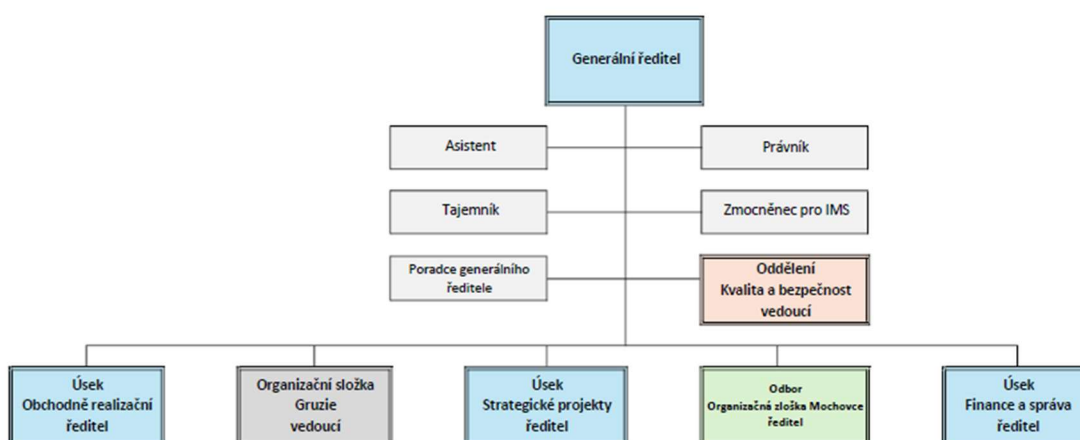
Generální ředitel

Asistent

Právník

Tajemník

Zmocněnec pro IMS

Poradce generálního ředitele

Oddělení
Kvalita a bezpečnost
vedoucí

Úsek
Obchodně realizační
ředitel

Organizační složka
Gruzie
vedoucí

Úsek
Strategické projekty
ředitel

Odbor
Organizačná zložka Mochovce
ředitel

Úsek
Finance a správa
ředitel